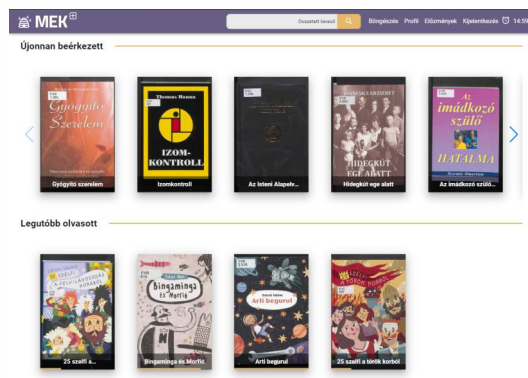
MEK

Összetett kereső

Böngészés Profil Előzmények Kijelentkezés 14:59

Újonnan beérkezett

Gyógyító Szerelem

Gyógyító szerelem

Thomas Hanna

IZOM-KONTROLL

Izomkontroll

Az Isteni Alapelv...

Hidegkút ege alatt

HIDEGKÚT EGE ALATT

Az imádkozó szülő HATALMA

Az imádkozó szülő...

Legutóbb olvasott

25 szelfi a...

Bingaminga és Morfia

Bingaminga és Morfia

Arti begurul

Arti begurul

25 szelfi a török korból

25 szelfi a török korból